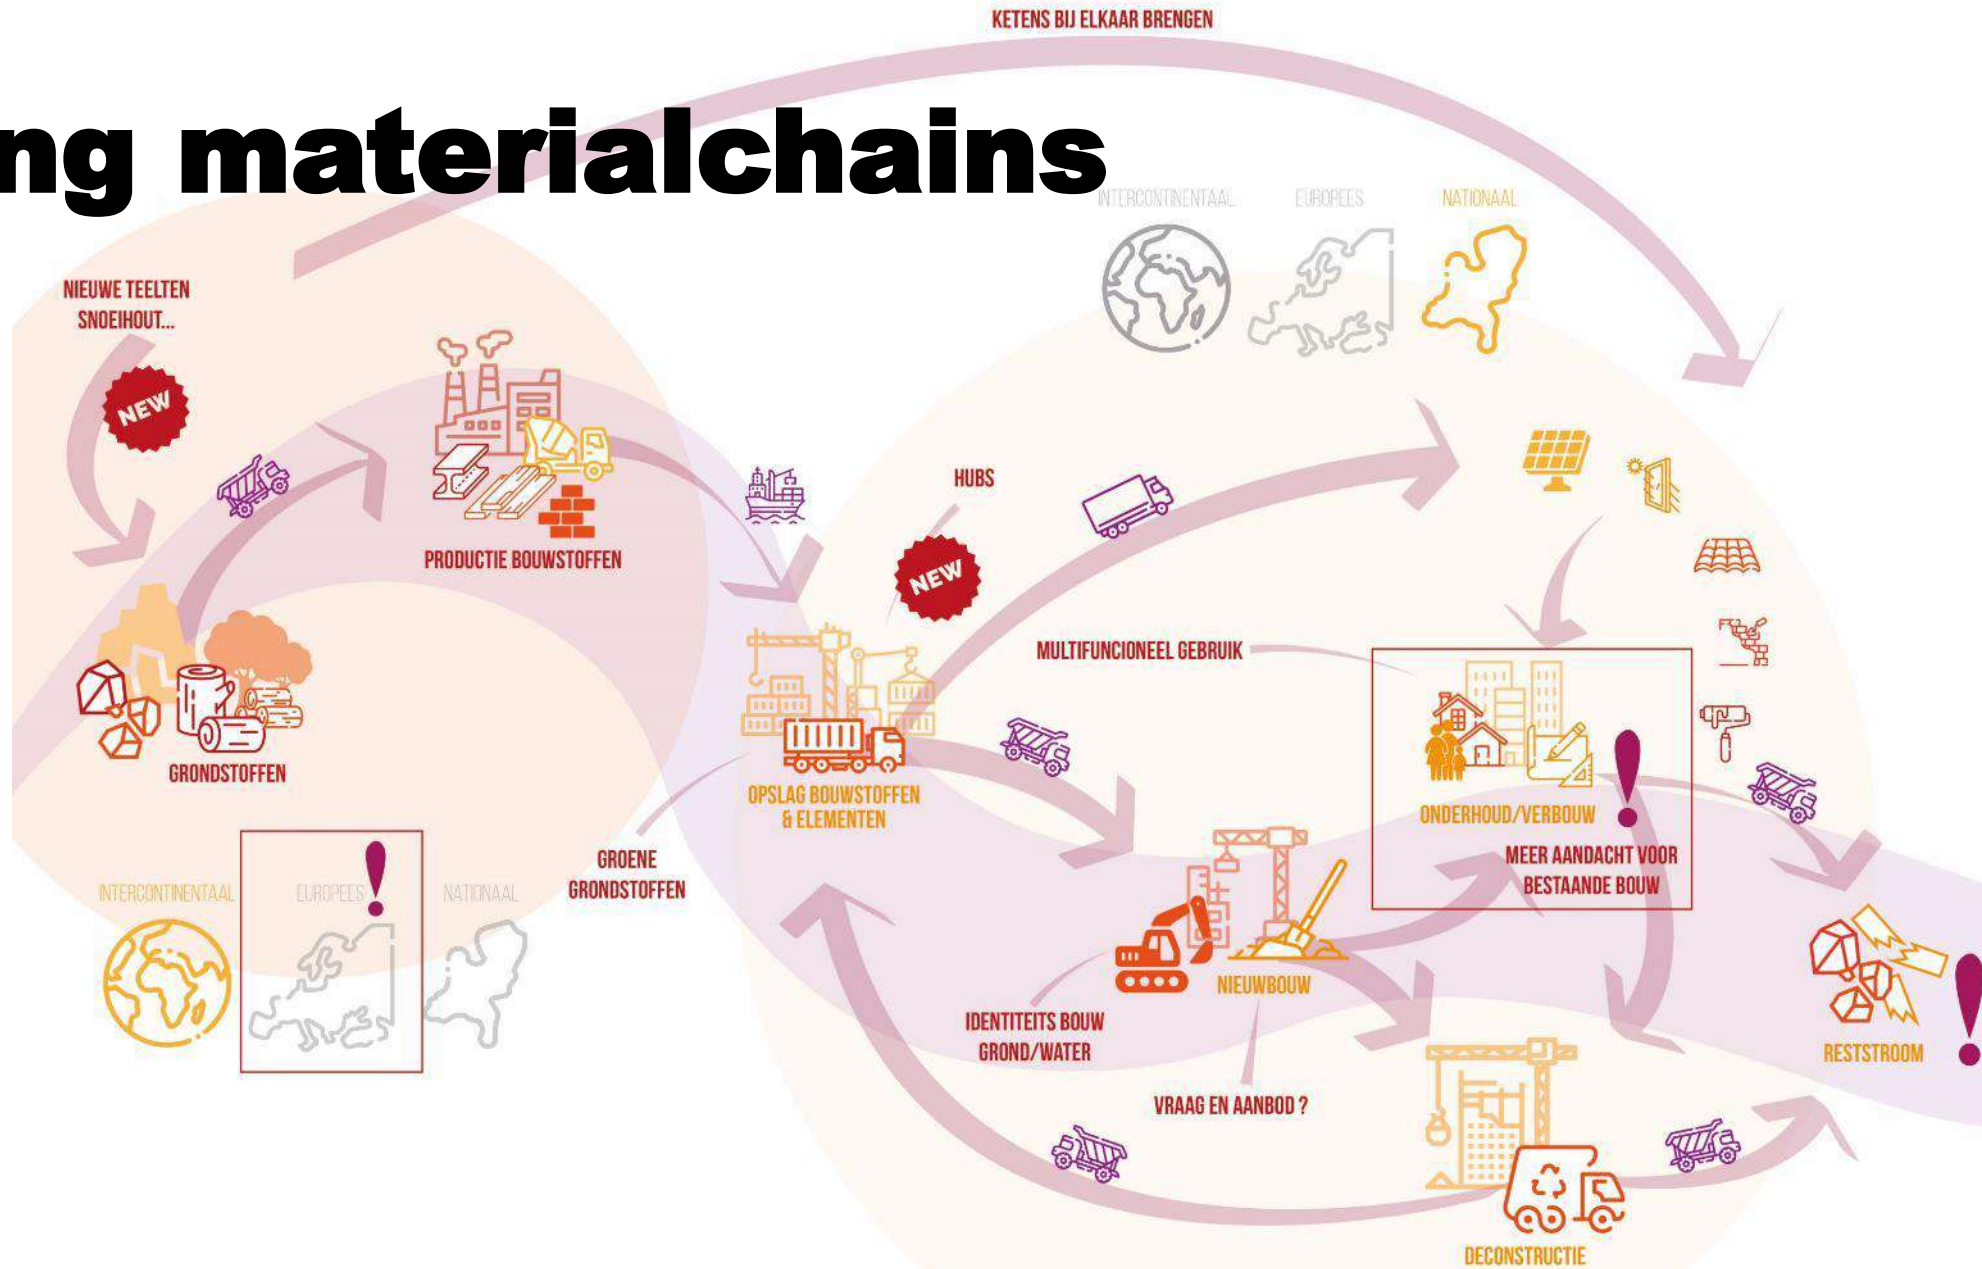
KETENS BIJ ELKAAR BRENGEN

ng materialchains

INTERCONTINENTAAL EUROPEES NATIONAAL

NIEUWE TEELTEN SNOEIHOUT...

NEW

PRODUCTIE BOUWSTOFFEN

HUBS

NEW

GRONDSTOFFEN

MULTIFUNCIONEEL GEBRUIK

OPSLAG BOUWSTOFFEN & ELEMENTEN

ONDERHOUD/VERBOUW

MEER AANDACHT VOOR BESTAANDE BOUW

INTERCONTINENTAAL EUROPEES NATIONAAL

GROENE GRONDSTOFFEN

NIEUWBOUW

IDENTITEITS BOUW GROND/WATER

VRAAG EN AANBOD ?

RESTSTROOM

DECONSTRUCTIE